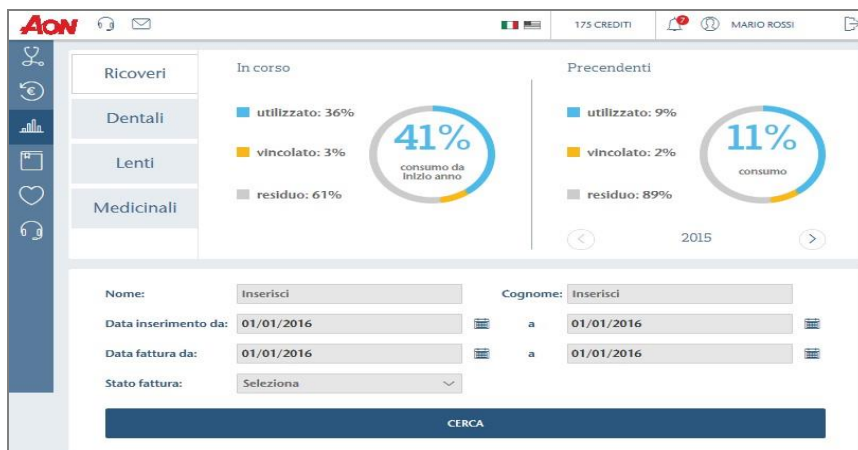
AON

175 CREDITI

MARIO ROSSI

Ricoveri

Dentali

Lenti

Medicinali

In corso

utilizzato: 36%

vincolato: 3%

residuo: 61%

41%
consumo da inizio anno

Precendenti

utilizzato: 9%

vincolato: 2%

residuo: 89%

11%
consumo

2015

Nome: Inserisci

Cognome: Inserisci

Data inserimento da: 01/01/2016 a 01/01/2016

Data fattura da: 01/01/2016 a 01/01/2016

Stato fattura: Seleziona

CERCA